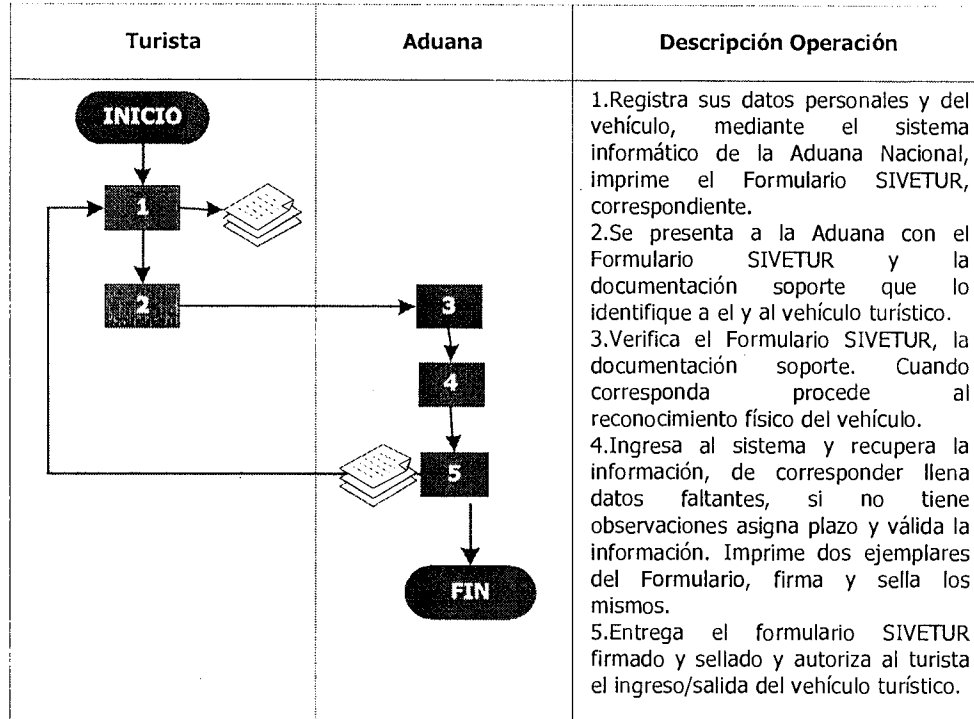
| Turista | Aduana | Descripción Operación |
|---|---|---|
| INICIO 1 2 | 3 4 5 FIN | 1.Registra sus datos personales y del vehículo, mediante el sistema informático de la Aduana Nacional, imprime el Formulario SIVETUR, correspondiente. 2.Se presenta a la Aduana con el Formulario SIVETUR y la documentación soporte que lo identifique a el y al vehículo turístico. 3.Verifica el Formulario SIVETUR, la documentación soporte. Cuando corresponda procede al reconocimiento físico del vehículo. 4.Ingresa al sistema y recupera la información, de corresponder llena datos faltantes, si no tiene observaciones asigna plazo y válida la información. Imprime dos ejemplares del Formulario, firma y sella los mismos. 5.Entrega el formulario SIVETUR firmado y sellado y autoriza al turista el ingreso/salida del vehículo turístico. |